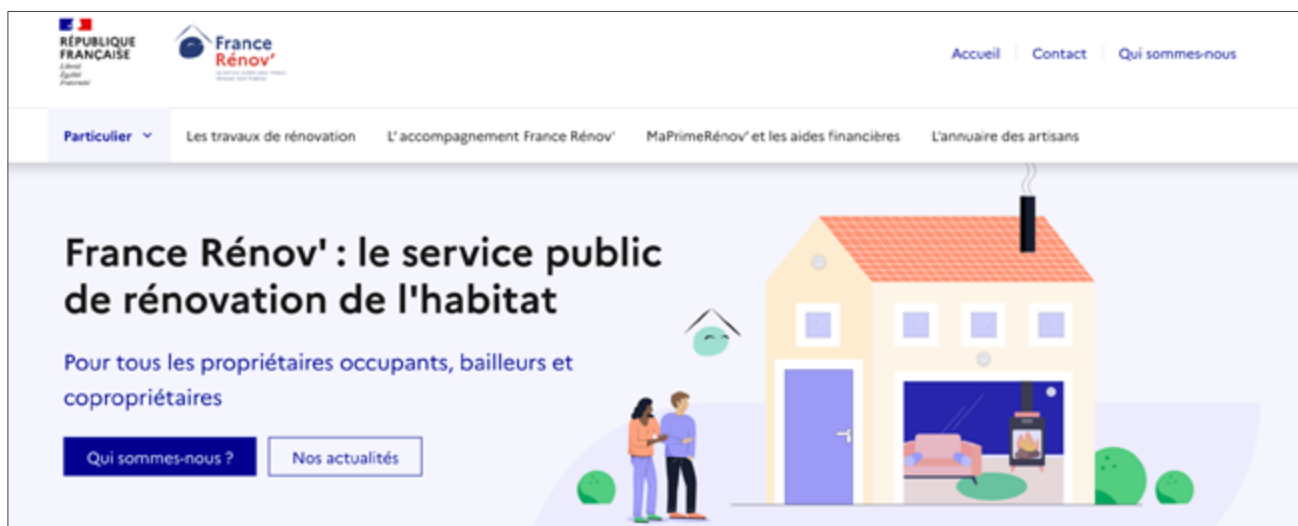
RÉPUBLIQUE FRANÇAISE
Liberté
Égalité
Fraternité

France Rénov'
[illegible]

Accueil | Contact | Qui sommes-nous

Particulier | Les travaux de rénovation | L'accompagnement France Rénov' | MaPrimeRénov' et les aides financières | L'annuaire des artisans

France Rénov' : le service public de rénovation de l'habitat

Pour tous les propriétaires occupants, bailleurs et copropriétaires

Qui sommes-nous ?

Nos actualités